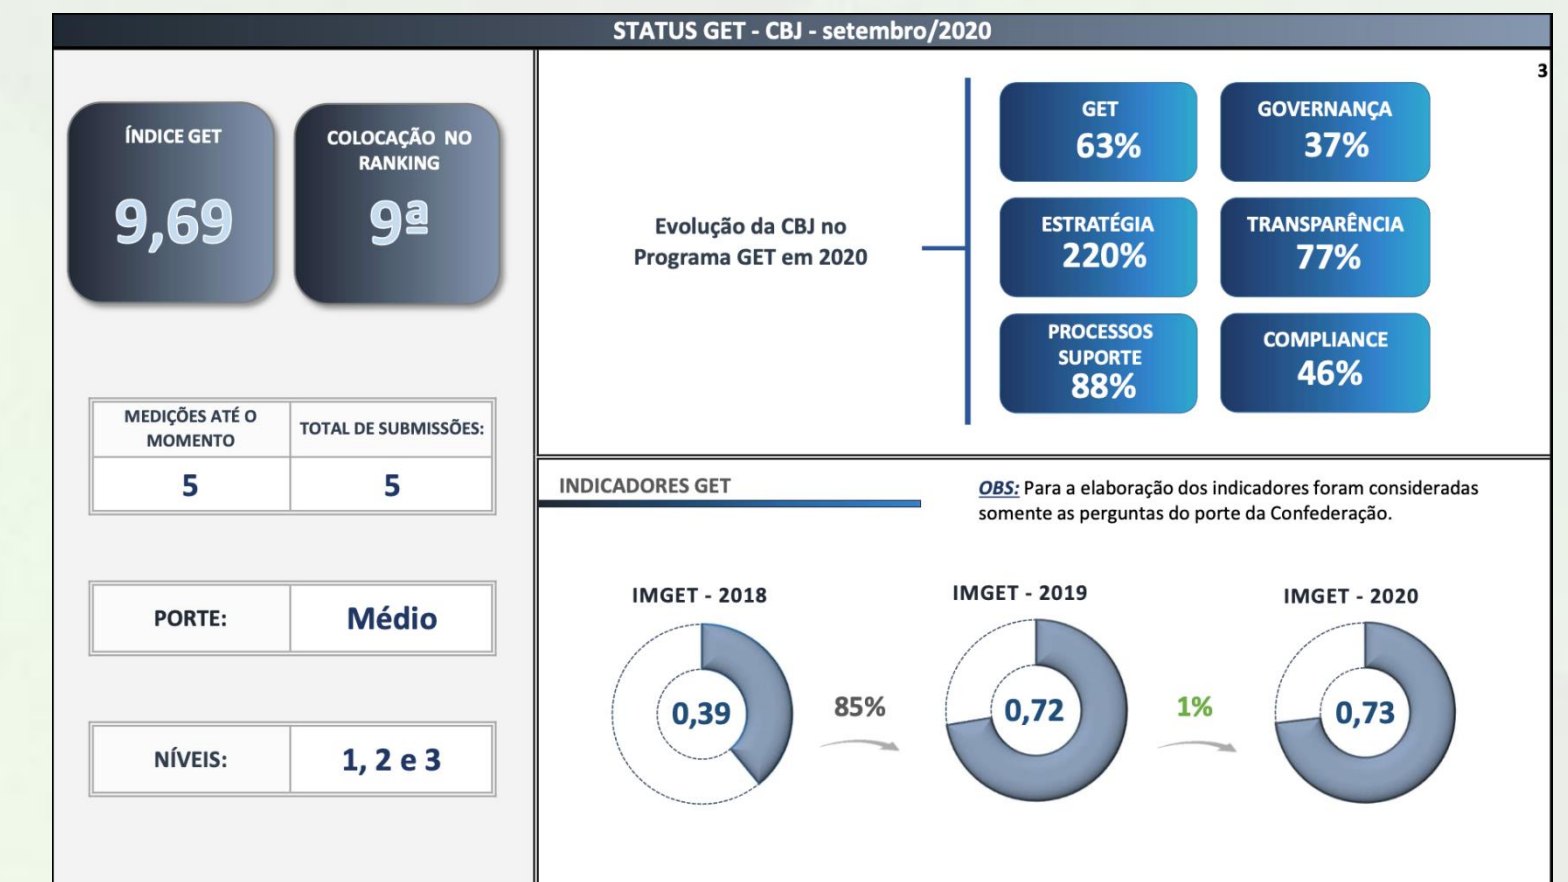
STATUS GET - CBJ - setembro/2020

3

ÍNDICE GET
9,69

COLOCAÇÃO NO RANKING
9ª

| MEDIÇÕES ATÉ O MOMENTO | TOTAL DE SUBMISSÕES: |
|---|---|
| 5 | 5 |

| PORTE: | Médio |
|---|---|

| NÍVEIS: | 1, 2 e 3 |
|---|---|

Evolução da CBJ no Programa GET em 2020

GET
63%

GOVERNANÇA
37%

ESTRATÉGIA
220%

TRANSPARÊNCIA
77%

PROCESSOS SUPORTE
88%

COMPLIANCE
46%

INDICADORES GET

OBS: Para a elaboração dos indicadores foram consideradas somente as perguntas do porte da Confederação.

IMGET - 2018
0,39

85%

IMGET - 2019
0,72

1%

IMGET - 2020
0,73